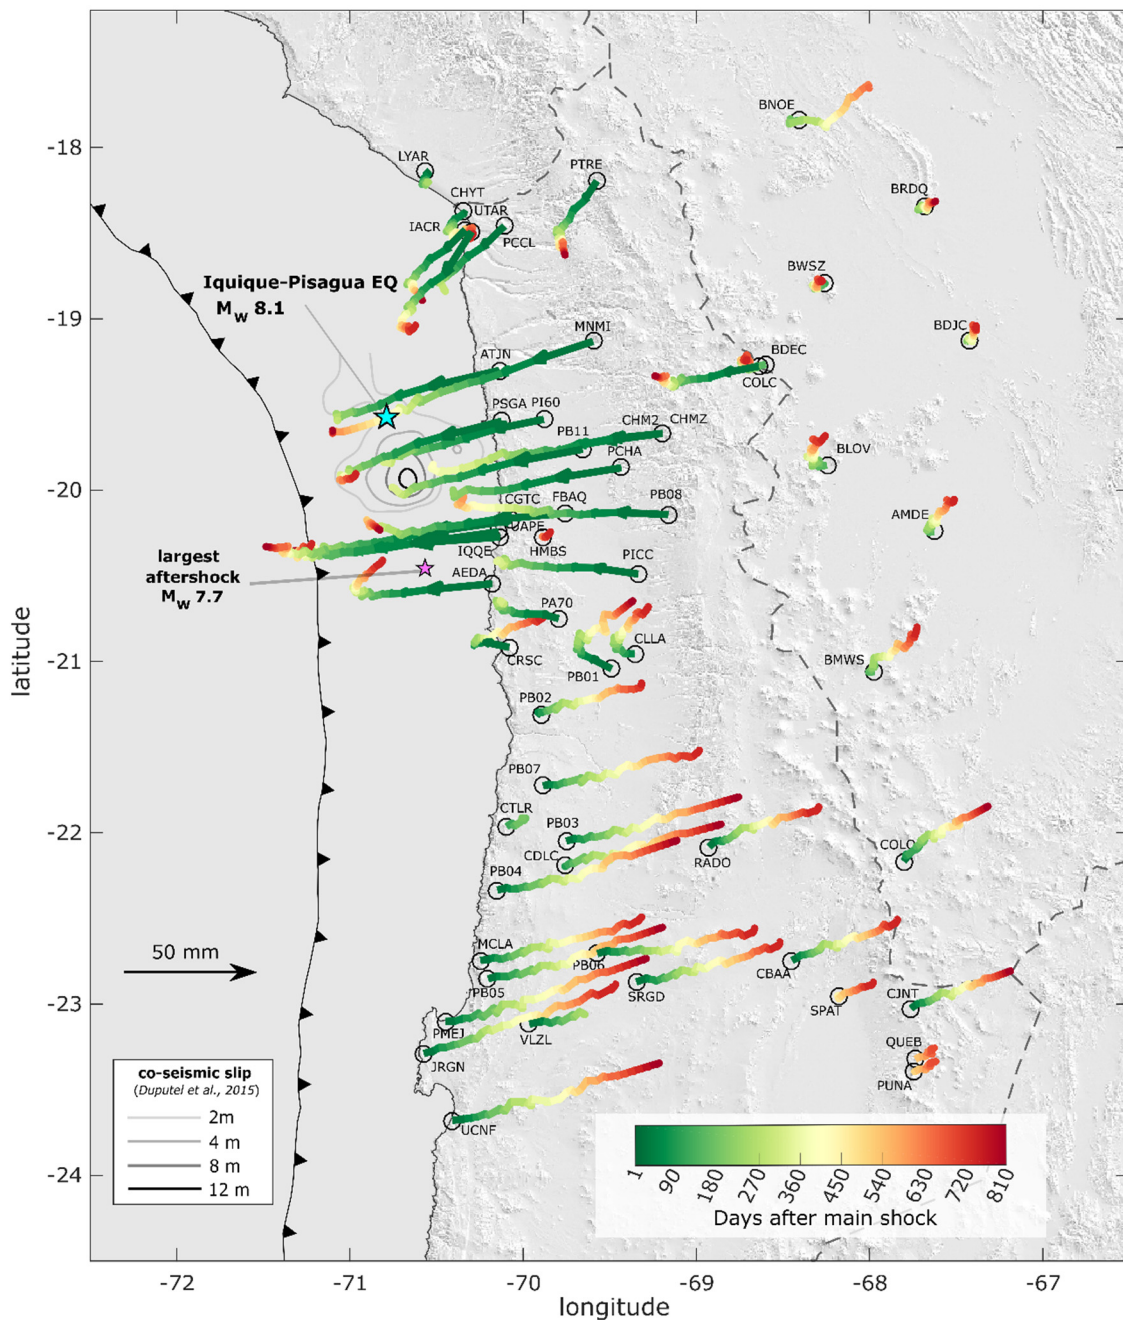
latitude

-18
-19
-20
-21
-22
-23
-24

-72
-71
-70
-69
-68
-67

longitude

Iquique-Pisagua EQ
$M_W$ 8.1

largest aftershock
$M_W$ 7.7

50 mm

BNOE
LYAR
PTRE
CHYT
UTAR
IACR
PCCL
BRDQ
BWSZ
BDJC
MNMI
ATJN
BDEC
COLC
PSGA
PI60
CHM2
CHMZ
PB11
PCHA
BLOV
CGTC
FBAQ
PB08
AMDE
UAPE
IQQE
HMBS
PICC
AEDA
PA70
CLLA
CRSC
PB01
BMWS
PB02
PB07
CTLR
PB03
CDLC
RADO
COLC
PB04
MCLA
PB06
CBAA
PB05
SRGD
SPAT
CJNT
PMEJ
VLZL
JRGN
QUEB
PUNA
UCNF

co-seismic slip
(Duputel et al., 2015)
2m
4 m
8 m
12 m

1
90
180
270
360
450
540
630
720
810
Days after main shock